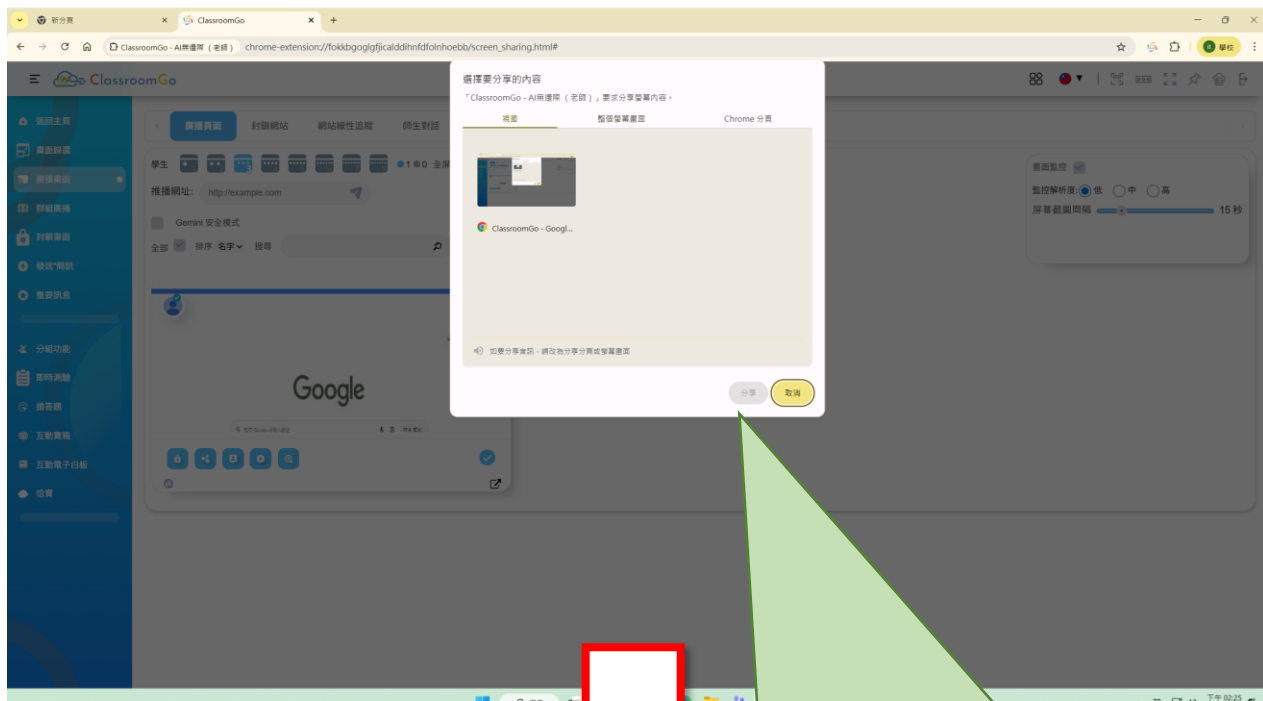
新分頁
ClassroomGo
ClassroomGo - AI無邊際（老師） chrome-extension://fokkbgoglgfjicaldddihnfdfolnhoebb/screen_sharing.html#
學校

ClassroomGo

返回主頁
桌面牆
廣播畫面
群組廣播
封鎖畫面
發送"簡訊
重要訊息
分組功能
即時測驗
搶答題
互動實驗
互動電子白板
檔案

廣播頁面 封鎖網站 網站線性追蹤 師生對話

學生 ●1 ●0 全
推播網址: http://example.com
Gemini 安全模式
全部 排序 名字 搜尋

Google

畫面監控
監控解析度: 低 中 高
屏幕截圖間隔 15 秒

選擇要分享的內容
「ClassroomGo - AI無邊際（老師）」要求分享螢幕內容。
視窗 整個螢幕畫面 Chrome 分頁
ClassroomGo - Googl...
如要分享音訊，請改為分享分頁或螢幕畫面
分享 取消

下午 02:25